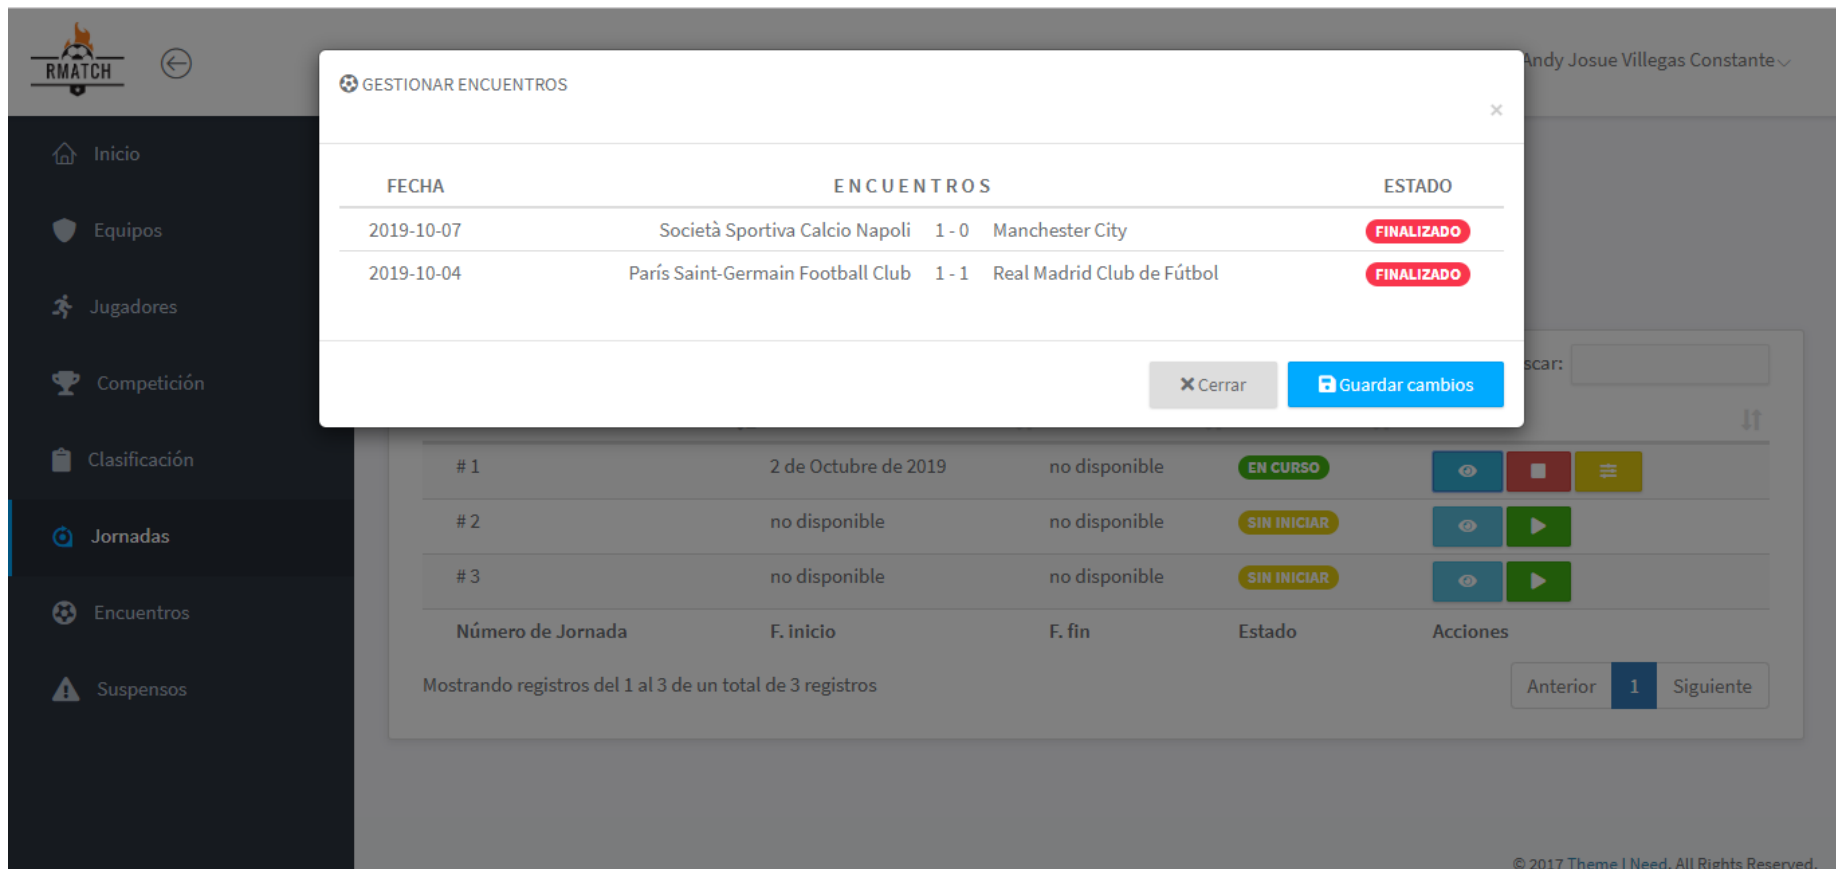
RMATCH

Andy Josue Villegas Constante

Inicio

Equipos

Jugadores

Competición

Clasificación

Jornadas

Encuentros

Suspensos

GESTIONAR ENCUENTROS

×

| FECHA | ENCUENTROS | | | ESTADO |
|---|---|---|---|---|
| 2019-10-07 | Società Sportiva Calcio Napoli | 1 - 0 | Manchester City | FINALIZADO |
| 2019-10-04 | París Saint-Germain Football Club | 1 - 1 | Real Madrid Club de Fútbol | FINALIZADO |

Cerrar

Guardar cambios

scar:

| # 1 | 2 de Octubre de 2019 | no disponible | EN CURSO | |
|---|---|---|---|---|
| # 2 | no disponible | no disponible | SIN INICIAR | |
| # 3 | no disponible | no disponible | SIN INICIAR | |
| Número de Jornada | F. inicio | F. fin | Estado | Acciones |

Mostrando registros del 1 al 3 de un total de 3 registros

Anterior 1 Siguiente

© 2017 Theme I Need. All Rights Reserved.